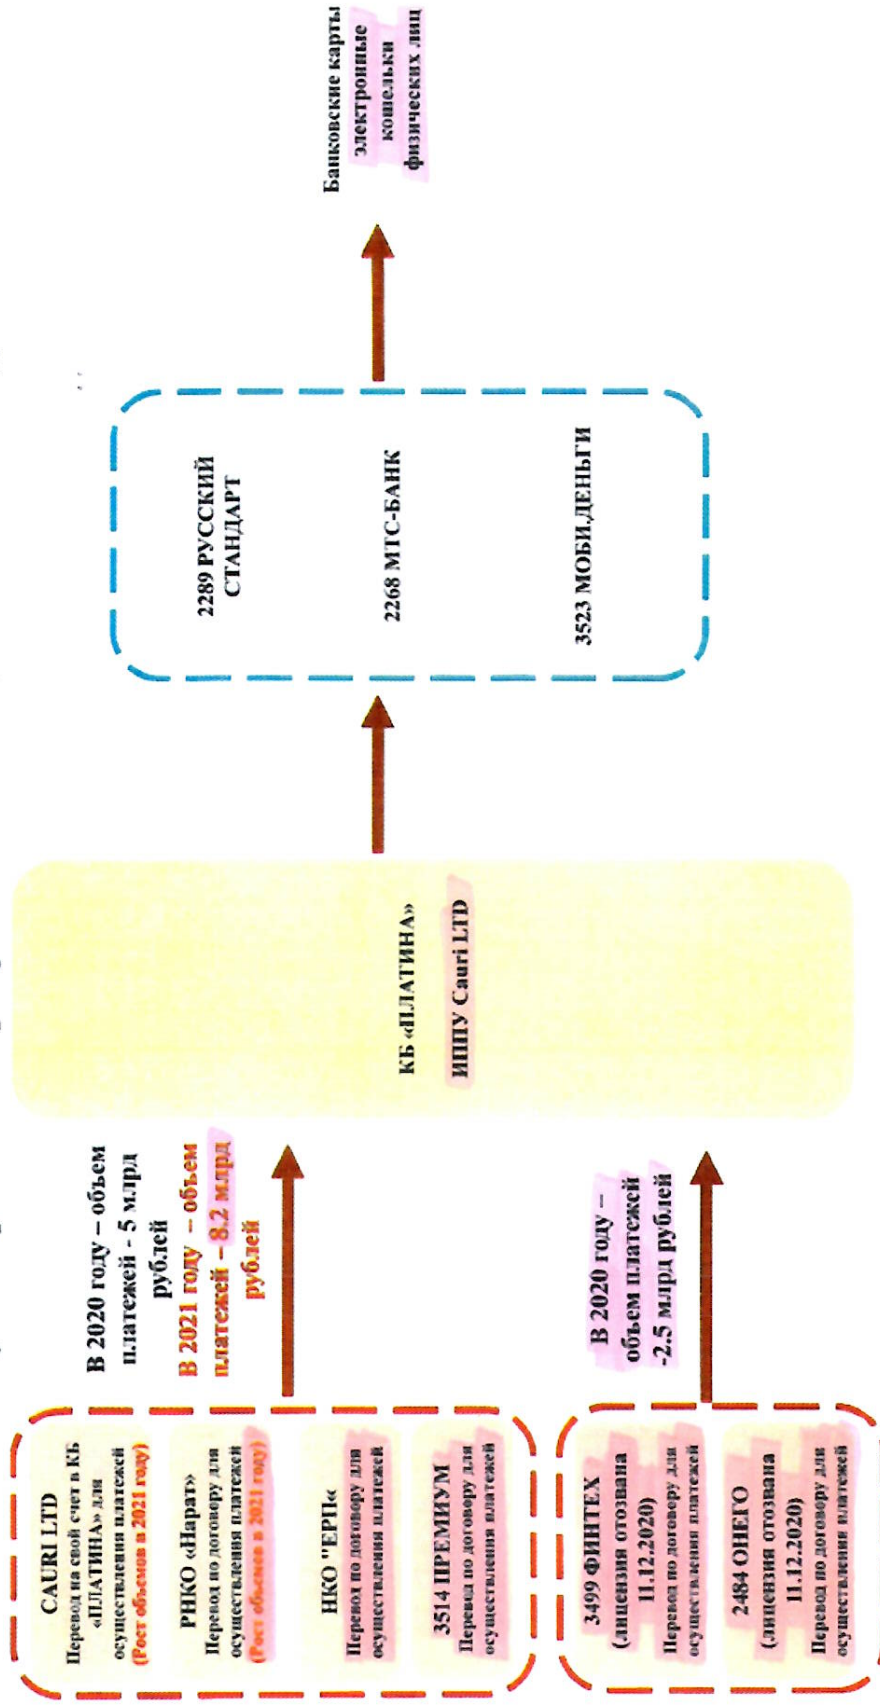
CAURI LTD
Перевод на свой счет в КБ «ПЛАТИНА» для осуществления платежей
(Рост объемов в 2021 году)

РНКО «Нарат»
Перевод по договору для осуществления платежей
(Рост объемов в 2021 году)

НКО "ЕРП«
Перевод по договору для осуществления платежей

3514 ПРЕМИУМ
Перевод по договору для осуществления платежей

3499 ФИНТЕХ
(лицензия отозвана 11.12.2020)
Перевод по договору для осуществления платежей

2484 ОНЕГО
(лицензия отозвана 11.12.2020)
Перевод по договору для осуществления платежей

В 2020 году – объем платежей - 5 млрд рублей
В 2021 году – объем платежей – 8,2 млрд рублей

В 2020 году – объем платежей -2.5 млрд рублей

КБ «ПЛАТИНА»
ИППУ Cauri LTD

2289 РУССКИЙ СТАНДАРТ

2268 МТС-БАНК

3523 МОБИ.ДЕНЬГИ

Банковские карты электронные кошельки физических лиц